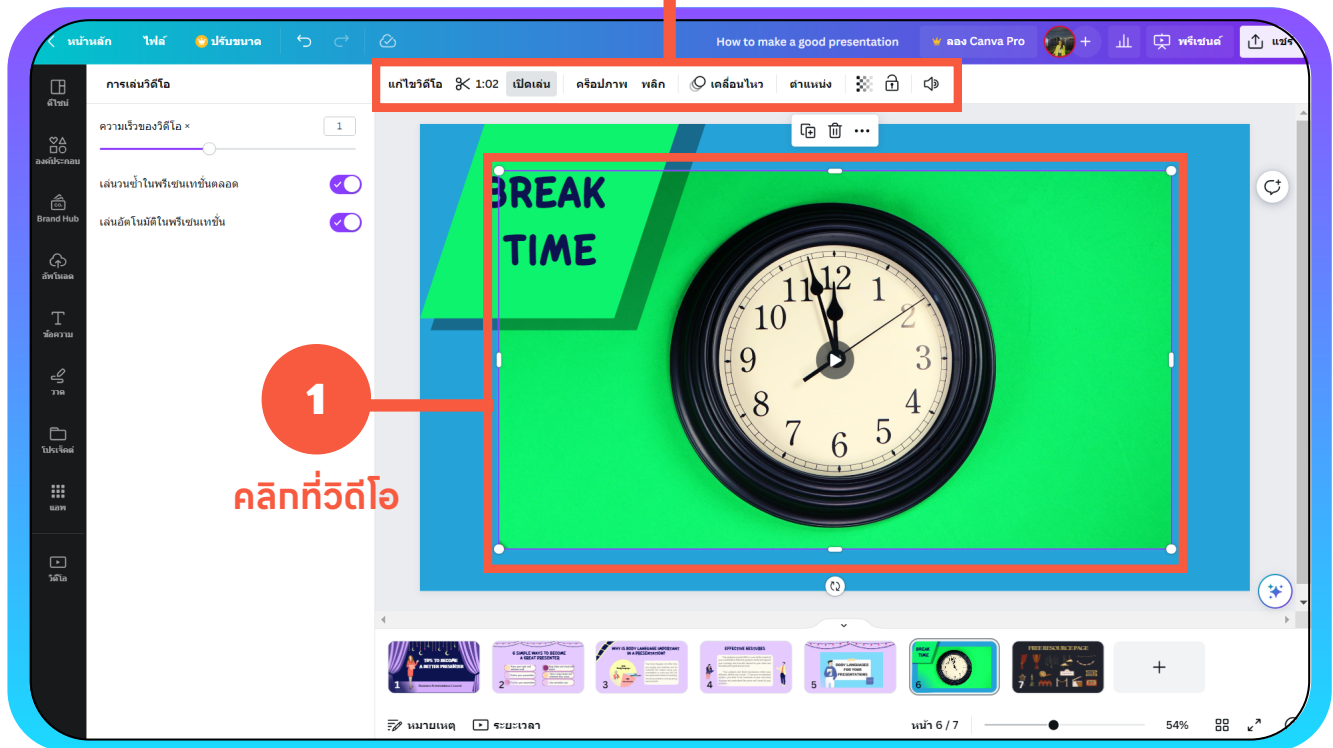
หน้าหลัก ไฟล์ ปรับขนาด How to make a good presentation ลอง Canva Pro พรีเซนต์ แชร์

แก้ไขวิดีโอ 1:02 เปิดเล่น ครอปภาพ พลิก เคลื่อนไหว ตำแหน่ง

การเล่นวิดีโอ

ความเร็วของวิดีโอ × 1

เล่นวนซ้ำในพรีเซนเทชั่นตลอด

เล่นอัตโนมัติในพรีเซนเทชั่น

ดีไซน์ องค์ประกอบ Brand Hub อัพโหลด ข้อความ วาด โปรเจ็คต์ แอพ วิดีโอ

BREAK TIME

12 1 2 3 4 5 6 7 8 9 10 11

1

คลิกที่วิดีโอ

TIPS TO BECOME A BETTER PRESENTER
6 SIMPLE WAYS TO BECOME A GREAT PRESENTER
WHY IS BODY LANGUAGE IMPORTANT IN A PRESENTATION?
EFFECTIVE RESOURCES
BODY LANGUAGES FOR YOUR PRESENTATIONS
BREAK TIME
FREE RESOURCE PAGE

1 2 3 4 5 6 7 +

หมายเหตุ ระยะเวลา หน้า 6 / 7 54%